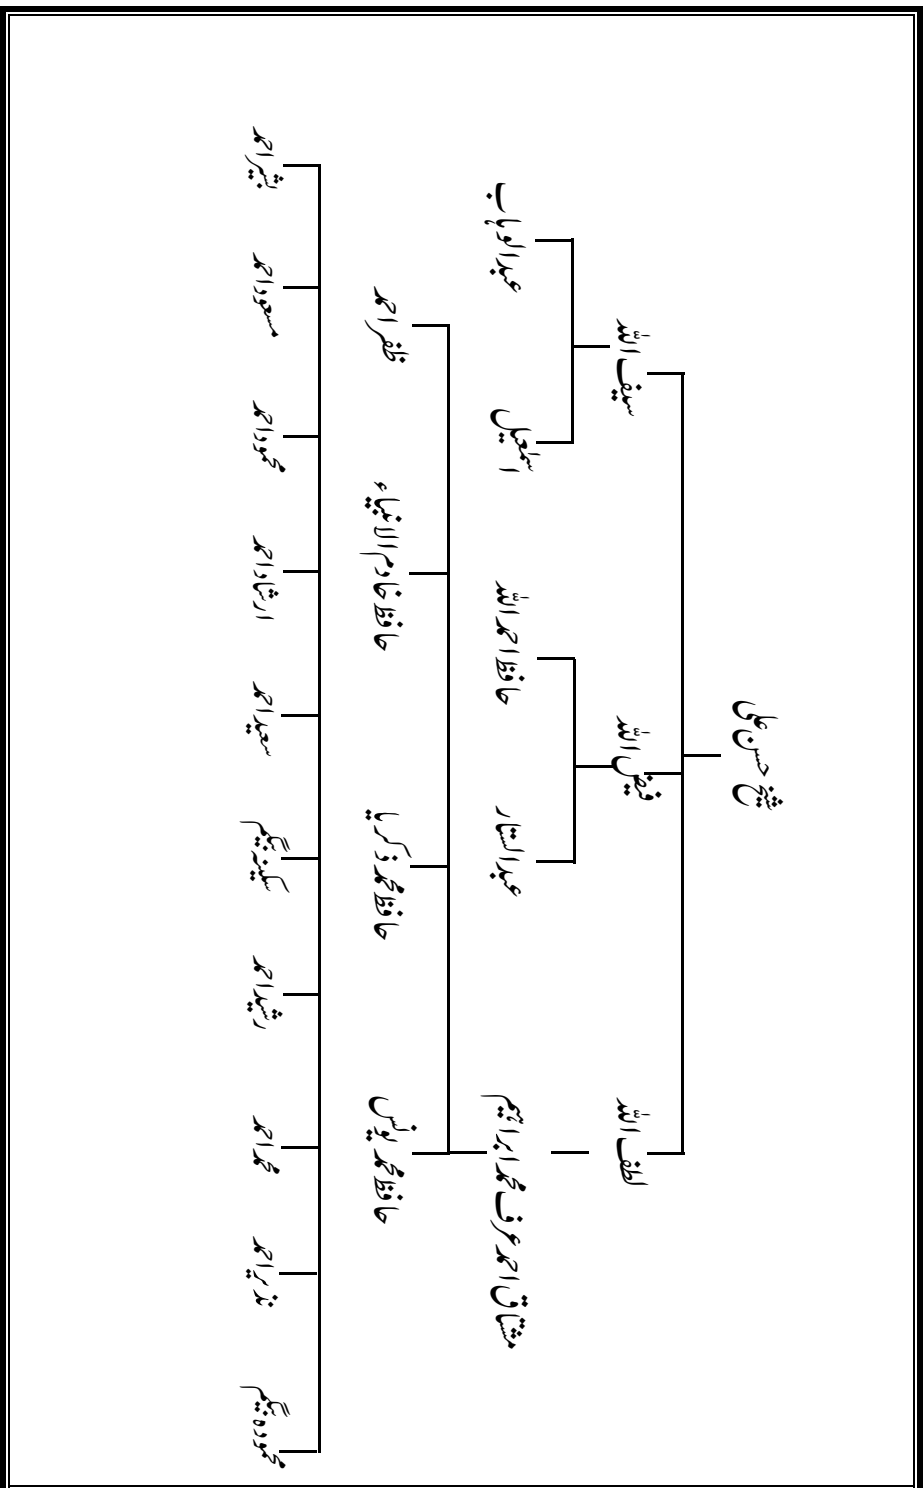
شیخ حسن علی

سیف اللہ
نعیم اللہ
لطف اللہ

عبدالوہاب
اسمٰعیل
حافظ محمد اللہ
عبدالستار
مشتاق احمد عرف محمد ابراہیم

ظفر احمد
حافظ محمد اسلام الدین
حافظ محمد ذکریا
حافظ محمد یونس

بشیر احمد
مسعود احمد
محمود احمد
ارشاد احمد
سعید احمد
سلیم اختر
شبیر احمد
محمد احمد
نذیر احمد
محمود اختر